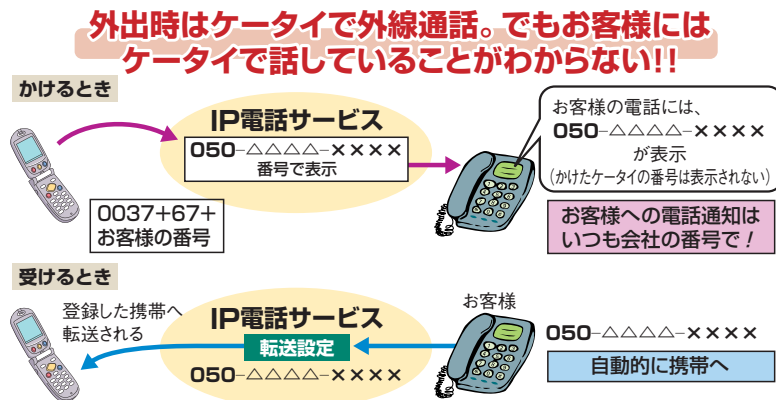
外出時はケータイで外線通話。でもお客様には
ケータイで話していることがわからない!!

かけるとき

IP電話サービス
050−△△△△−××××
番号で表示

0037+67+
お客様の番号

お客様の電話には、
050−△△△△−××××
が表示
（かけたケータイの番号は表示されない）

お客様への電話通知は
いつも会社の番号で!

受けるとき

登録した携帯へ
転送される

IP電話サービス
転送設定
050−△△△△−××××

お客様

050−△△△△−××××
自動的に携帯へ